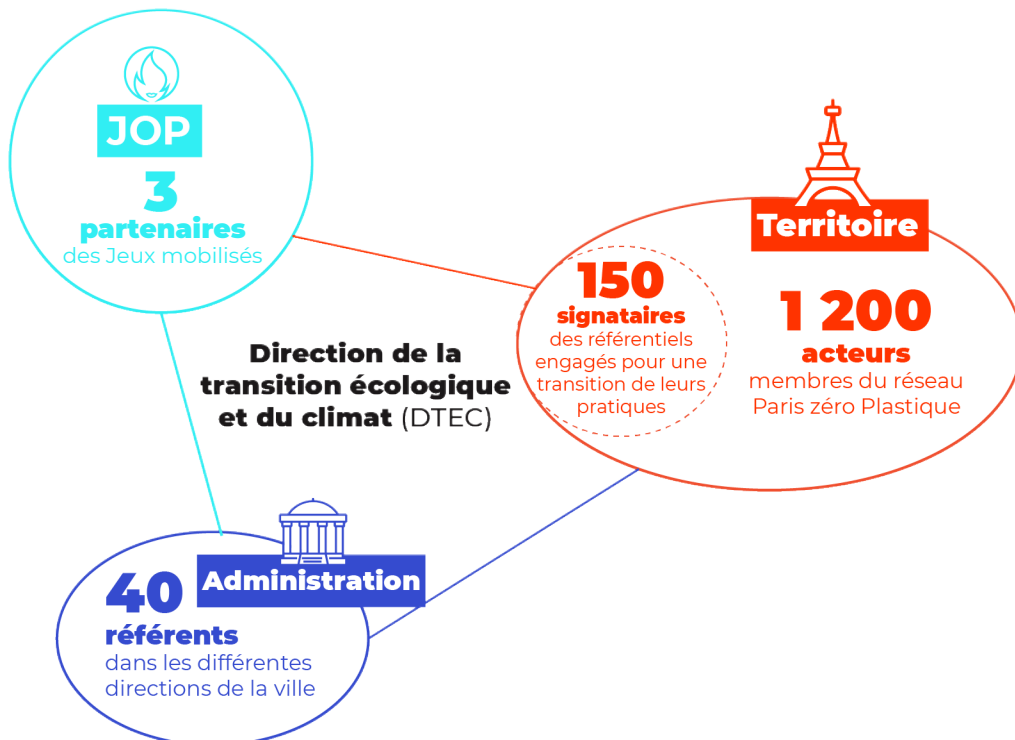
JOP

3
partenaires
des Jeux mobilisés

Territoire

150
signataires
des référentiels engagés pour une transition de leurs pratiques

1 200
acteurs
membres du réseau Paris zéro Plastique

Direction de la transition écologique et du climat (DTEC)

Administration

40
référents
dans les différentes directions de la ville